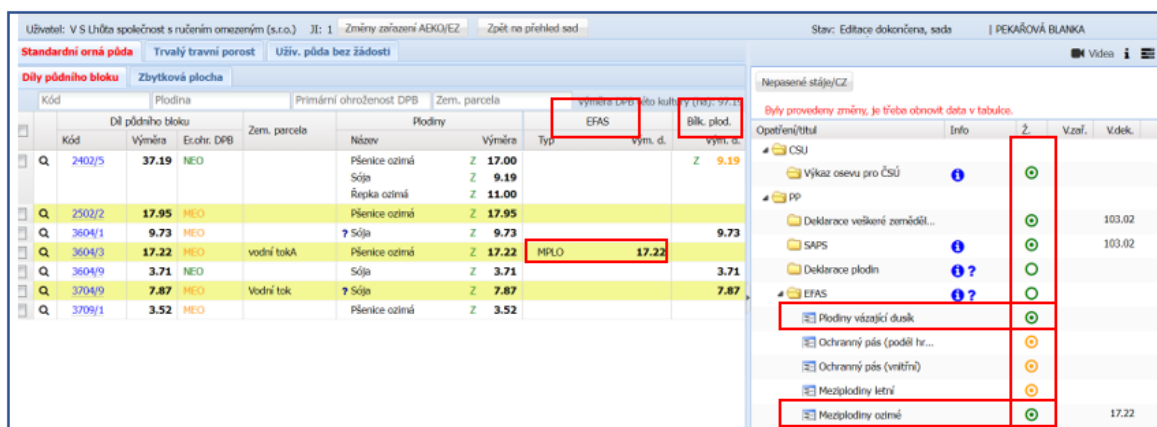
Uživatel: V S Lhůta společnost s ručením omezeným (s.r.o.) JI: 1 Změny zařazení AEKO/EZ Zpět na přehled sad

Stav: Editace dokončena, sada | PEKAŘOVÁ BLANKA

Standardní orná půda Trvalý travní porost Uživ. půda bez žádosti

Videa

Díly půdního bloku Zbytková plocha

Kód Plodina Primární ohroženost DPB Zem. parcela Výměra DPB této kultury (ha): 97.1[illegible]

| | | Díl půdního bloku | | | Zem. parcela | Plodiny | | | EFAS | | Blk. plod. |
|---|---|---|---|---|---|---|---|---|---|---|---|
| | | Kód | Výměra | Er.ohr. DPB | | Název | | Výměra | Typ | Vým. d. | Vým. d. |
| | Q | 2402/5 | 37.19 | NEO | | Pšenice ozimá<br>Sója<br>Řepka ozimá | Z<br>Z<br>Z | 17.00<br>9.19<br>11.00 | | | Z 9.19 |
| | Q | 2502/2 | 17.95 | MEO | | Pšenice ozimá | Z | 17.95 | | | |
| | Q | 3604/1 | 9.73 | MEO | | ? Sója | Z | 9.73 | | | 9.73 |
| | Q | 3604/3 | 17.22 | MEO | vodní tokA | Pšenice ozimá | Z | 17.22 | MPLO | 17.22 | |
| | Q | 3604/9 | 3.71 | NEO | | Sója | Z | 3.71 | | | 3.71 |
| | Q | 3704/9 | 7.87 | MEO | Vodní tok | ? Sója | Z | 7.87 | | | 7.87 |
| | Q | 3709/1 | 3.52 | MEO | | Pšenice ozimá | Z | 3.52 | | | |

Nepasené stáje/CZ

Byly provedeny změny, je třeba obnovit data v tabulce.

| Opatření/titul | Info | Ž. | V.zař. | V.dek. |
|---|---|---|---|---|
| CSU | | | | |
| Výkaz osevu pro ČSÚ | i | ⊙ | | |
| PP | | | | |
| Deklarace veškeré zeměděl... | | ⊙ | | 103.02 |
| SAPS | i | ⊙ | | 103.02 |
| Deklarace plodin | i ? | O | | |
| EFAS | i ? | O | | |
| Plodiny vázající dusík | | ⊙ | | |
| Ochranný pás (podél hr... | | ⊙ | | |
| Ochranný pás (vnitřní) | | ⊙ | | |
| Meziplodiny letní | | ⊙ | | |
| Meziplodiny ozimé | | ⊙ | | 17.22 |